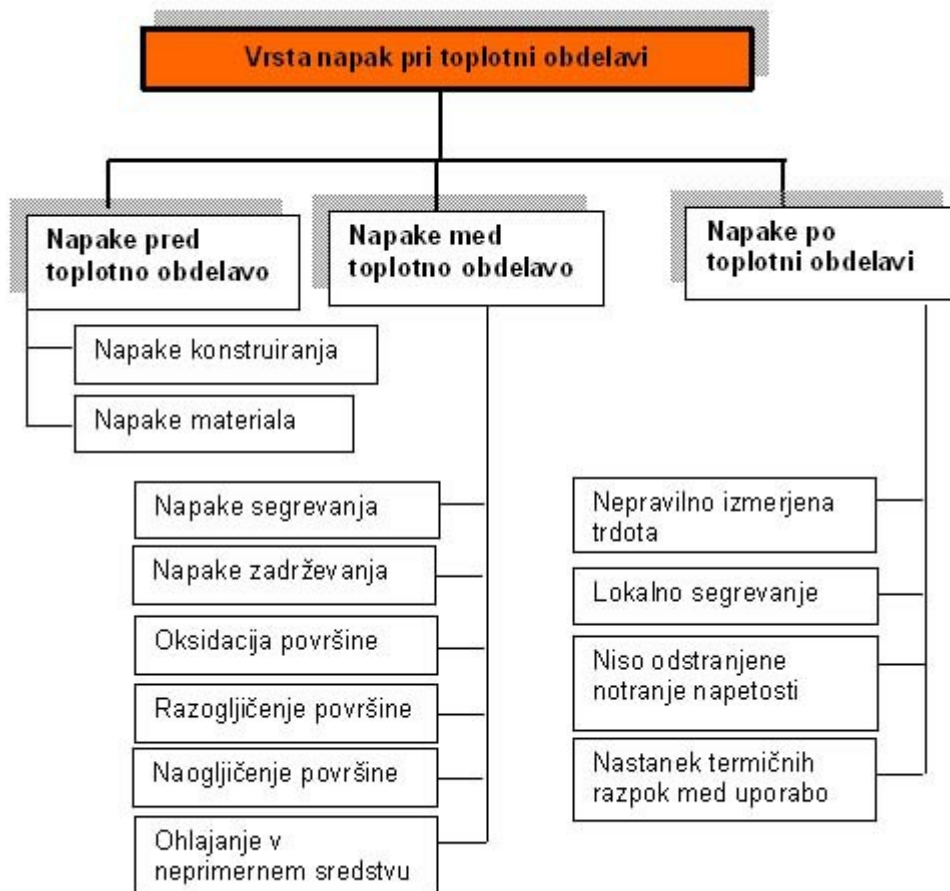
Vrsta napak pri toplotni obdelavi

Napake pred toplotno obdelavo

Napake konstruiranja

Napake materiala

Napake med toplotno obdelavo

Napake segrevanja

Napake zadrževanja

Oksidacija površine

Razogljičenje površine

Naogljičenje površine

Ohlajanje v neprimernem sredstvu

Napake po toplotni obdelavi

Nepravilno izmerjena trdota

Lokalno segrevanje

Niso odstranjene notranje napetosti

Nastanek termičnih razpok med uporabo